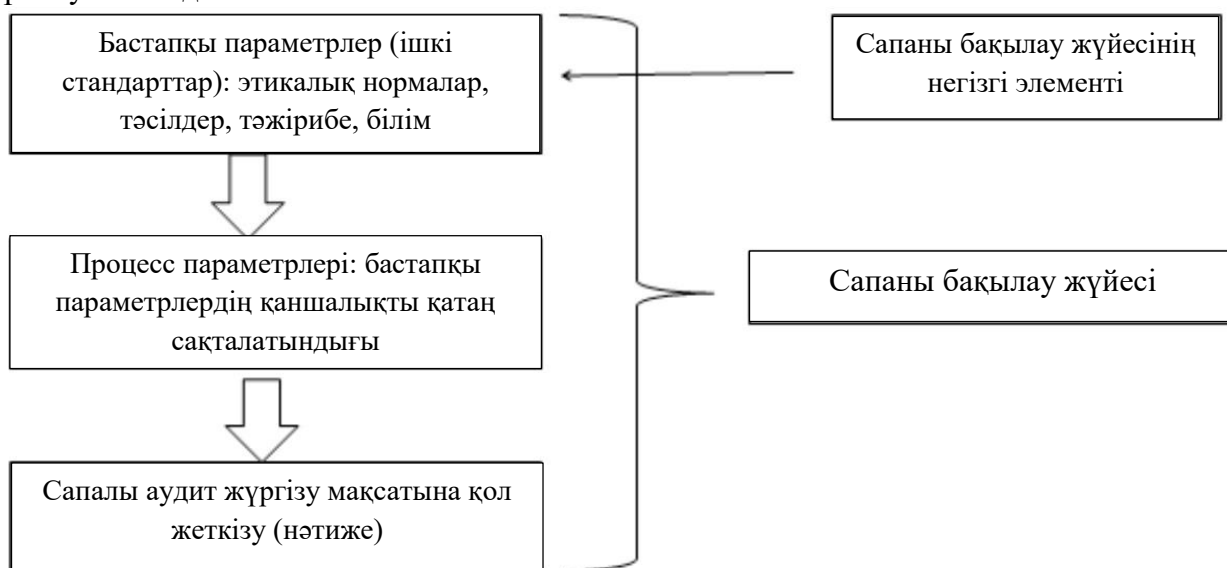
Бастапқы параметрлер (ішкі стандарттар): этикалық нормалар, тәсілдер, тәжірибе, білім

Сапаны бақылау жүйесінің негізгі элементі

Процесс параметрлері: бастапқы параметрлердің қаншалықты қатаң сақталатындығы

Сапаны бақылау жүйесі

Сапалы аудит жүргізу мақсатына қол жеткізу (нәтиже)